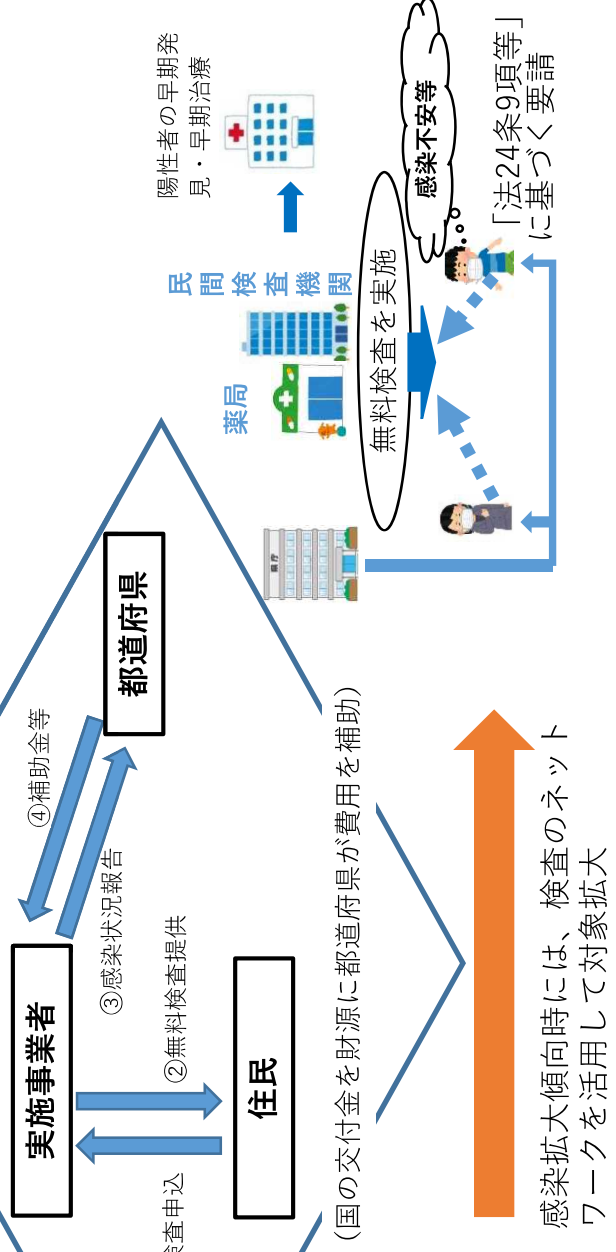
陽性者の早期発見・早期治療

「法24条9項等」に基づく要請

感染不安等

民間検査機関

薬局

無料検査を実施

都道府県

④補助金等

③感染状況報告

実施事業者

②無料検査提供

住民

査申込

（国の交付金を財源に都道府県が費用を補助）

感染拡大傾向時には、検査のネットワークを活用して対象拡大